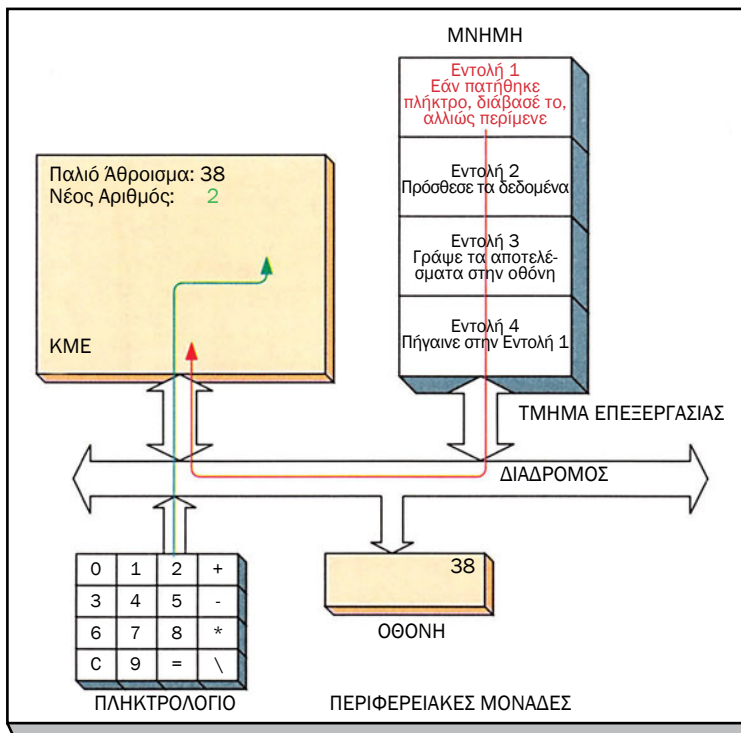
ΜΝΗΜΗ

Εντολή 1
Εάν πατήθηκε πλήκτρο, διάβασέ το, αλλιώς περίμενε

Εντολή 2
Πρόσθεσε τα δεδομένα

Εντολή 3
Γράψε τα αποτελέσματα στην οθόνη

Εντολή 4
Πήγαινε στην Εντολή 1

Παλιό Άθροισμα: 38
Νέος Αριθμός: 2

ΚΜΕ

ΤΜΗΜΑ ΕΠΕΞΕΡΓΑΣΙΑΣ

ΔΙΑΔΡΟΜΟΣ

| 0 | 1 | 2 | + |
|---|---|---|---|
| 3 | 4 | 5 | - |
| 6 | 7 | 8 | * |
| C | 9 | = | \ |

38

ΟΘΟΝΗ

ΠΛΗΚΤΡΟΛΟΓΙΟ

ΠΕΡΙΦΕΡΕΙΑΚΕΣ ΜΟΝΑΔΕΣ